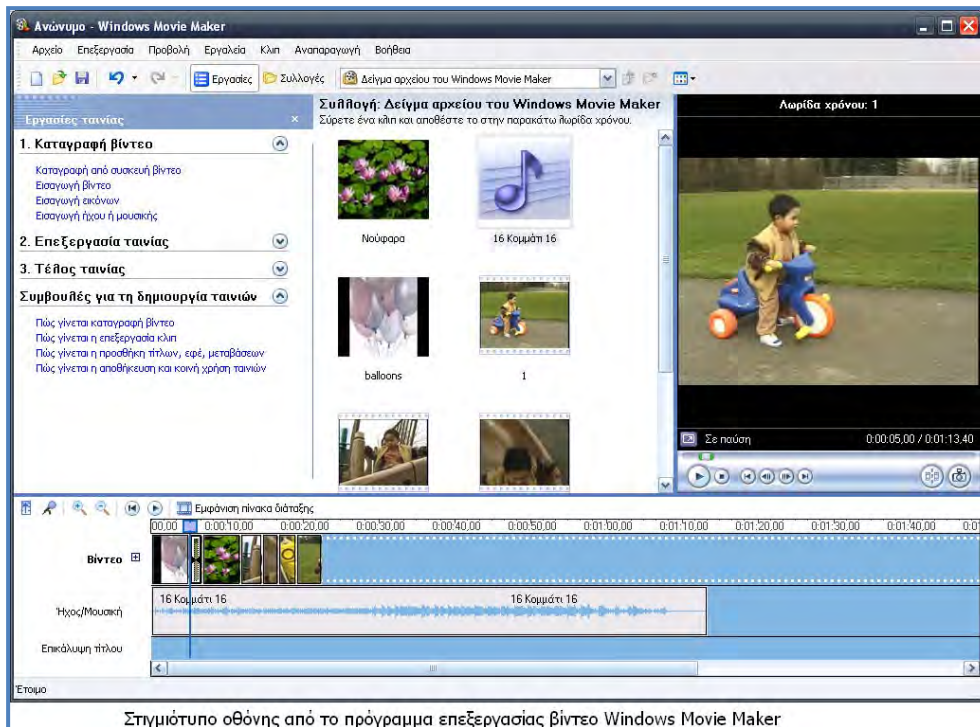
Ανώνυμο - Windows Movie Maker

Αρχείο Επεξεργασία Προβολή Εργαλεία Κλιπ Αναπαραγωγή Βοήθεια

Εργασίες Συλλογές Δείγμα αρχείου του Windows Movie Maker

Εργασίες ταινίας

1. Καταγραφή βίντεο

Καταγραφή από συσκευή βίντεο
Εισαγωγή βίντεο
Εισαγωγή εικόνων
Εισαγωγή ήχου ή μουσικής

2. Επεξεργασία ταινίας

3. Τέλος ταινίας

Συμβουλές για τη δημιουργία ταινιών

Πώς γίνεται καταγραφή βίντεο
Πώς γίνεται η επεξεργασία κλιπ
Πώς γίνεται η προσθήκη τίτλων, εφέ, μεταβάσεων
Πώς γίνεται η αποθήκευση και κοινή χρήση ταινιών

Συλλογή: Δείγμα αρχείου του Windows Movie Maker
Σύρετε ένα κλιπ και αποθέστε το στην παρακάτω λωρίδα χρόνου.

Νούφαρα

16 Κομμάτι 16

balloons

1

Λωρίδα χρόνου: 1

Σε παύση

0:00:05,00 / 0:01:13,40

Εμφάνιση πίνακα διάταξης

00,00 0:00:10,00 0:00:20,00 0:00:30,00 0:00:40,00 0:00:50,00 0:01:00,00 0:01:10,00 0:01:20,00 0:01:30,00 0:01:40,00 0:01

Βίντεο

Ήχος/Μουσική

16 Κομμάτι 16

16 Κομμάτι 16

Επικάλυψη τίτλου

Έτοιμο

Στιγμιότυπο οθόνης από το πρόγραμμα επεξεργασίας βίντεο Windows Movie Maker